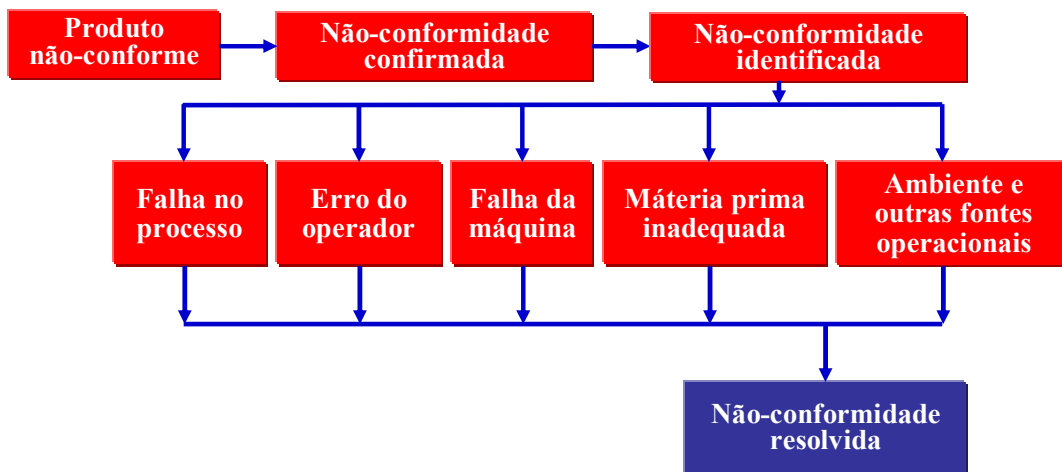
Produto não-conforme

Não-conformidade confirmada

Não-conformidade identificada

Falha no processo

Erro do operador

Falha da máquina

Mátéria prima inadequada

Ambiente e outras fontes operacionais

Não-conformidade resolvida